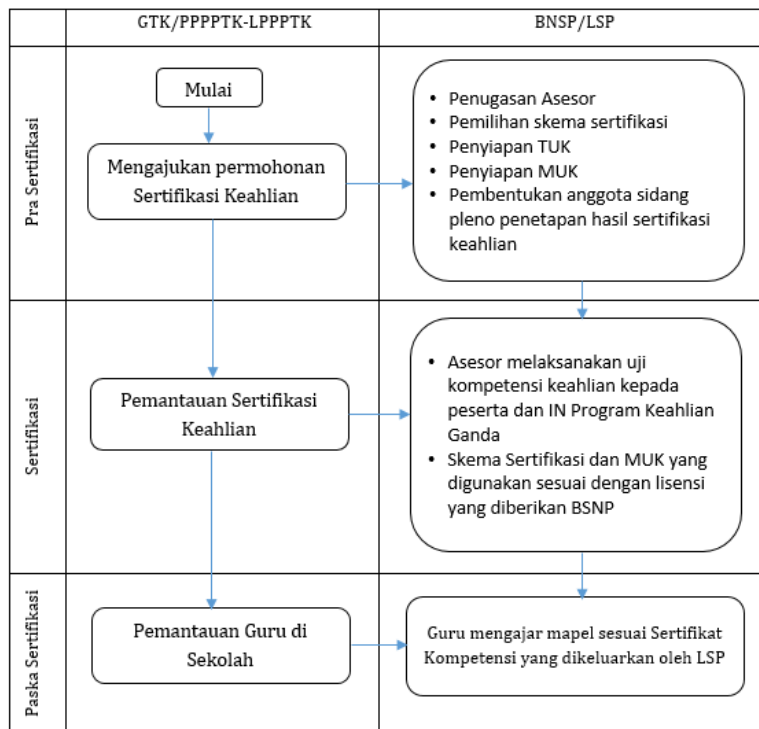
| | GTK/PPPPTK-LPPPTK | BNSP/LSP |
|---|---|---|
| Pra Sertifikasi | Mulai<br>Mengajukan permohonan Sertifikasi Keahlian | • Penugasan Asesor<br>• Pemilihan skema sertifikasi<br>• Penyiapan TUK<br>• Penyiapan MUK<br>• Pembentukan anggota sidang pleno penetapan hasil sertifikasi keahlian |
| Sertifikasi | Pemantauan Sertifikasi Keahlian | • Asesor melaksanakan uji kompetensi keahlian kepada peserta dan IN Program Keahlian Ganda<br>• Skema Sertifikasi dan MUK yang digunakan sesuai dengan lisensi yang diberikan BSNP |
| Paska Sertifikasi | Pemantauan Guru di Sekolah | Guru mengajar mapel sesuai Sertifikat Kompetensi yang dikeluarkan oleh LSP |